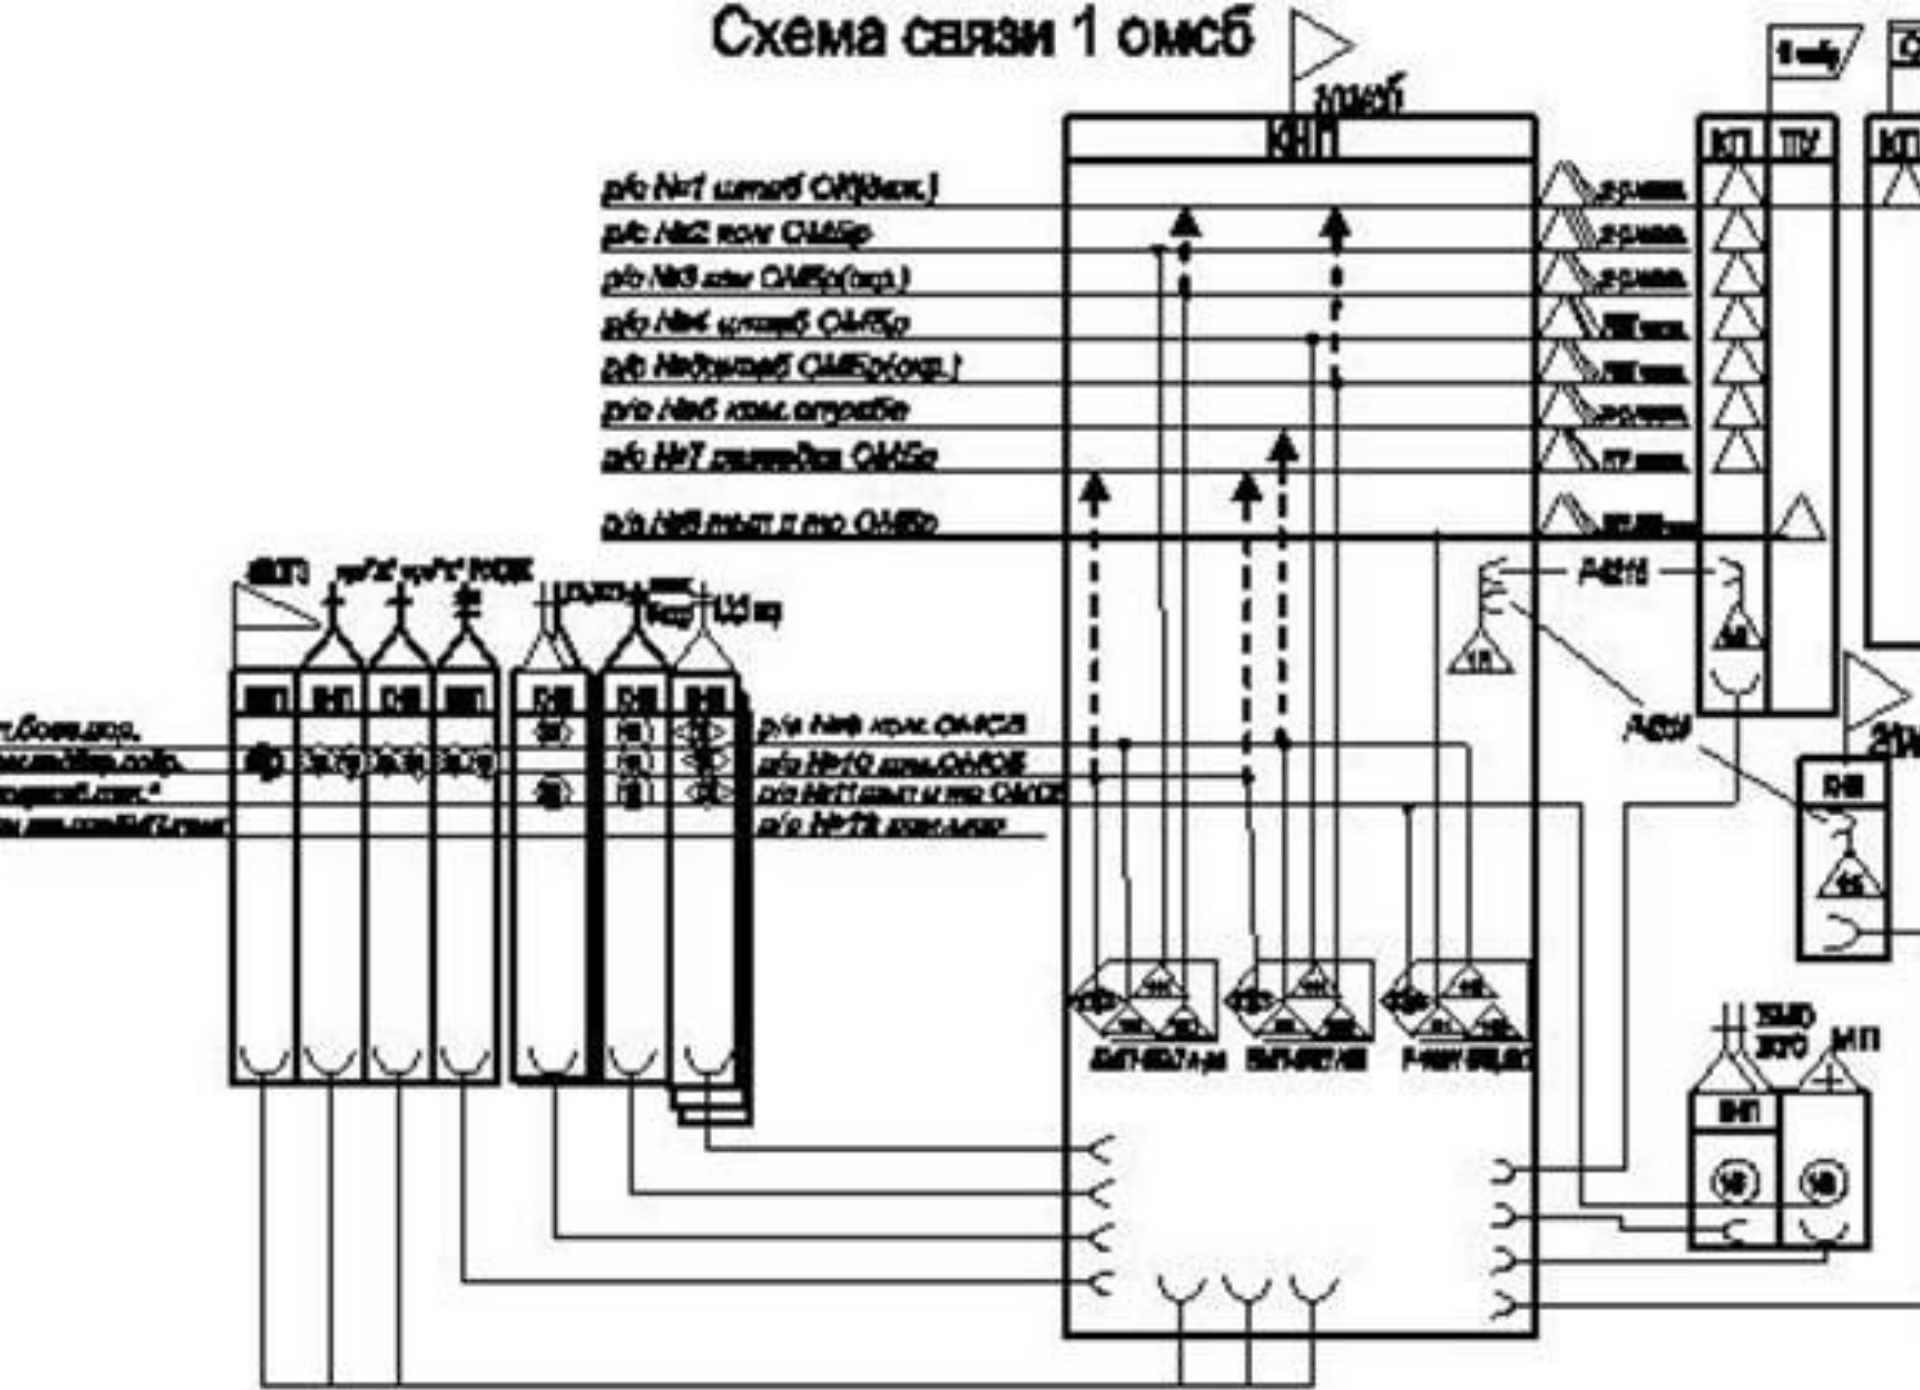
Схема связи 1 омсб

2омсб

КНП

р/с №1 штаба ОМ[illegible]

р/с №2 ком ОМБр

р/с №3 ком ОМБр(зап.)

р/с №4 штаба ОМБр

р/с №5 штаба ОМБр(зап.)

р/с №6 ком. отряда

р/с №7 разведки ОМБр

р/с №8 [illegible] ОМБр

КП

ПУ

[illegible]

р/с №9 ком. ОМСБ

р/с №10 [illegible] ОМСБ

р/с №11 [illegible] ОМСБ

р/с №12 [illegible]

КНП

КНП

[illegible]

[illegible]

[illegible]

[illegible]

КНП

МП

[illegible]

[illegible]